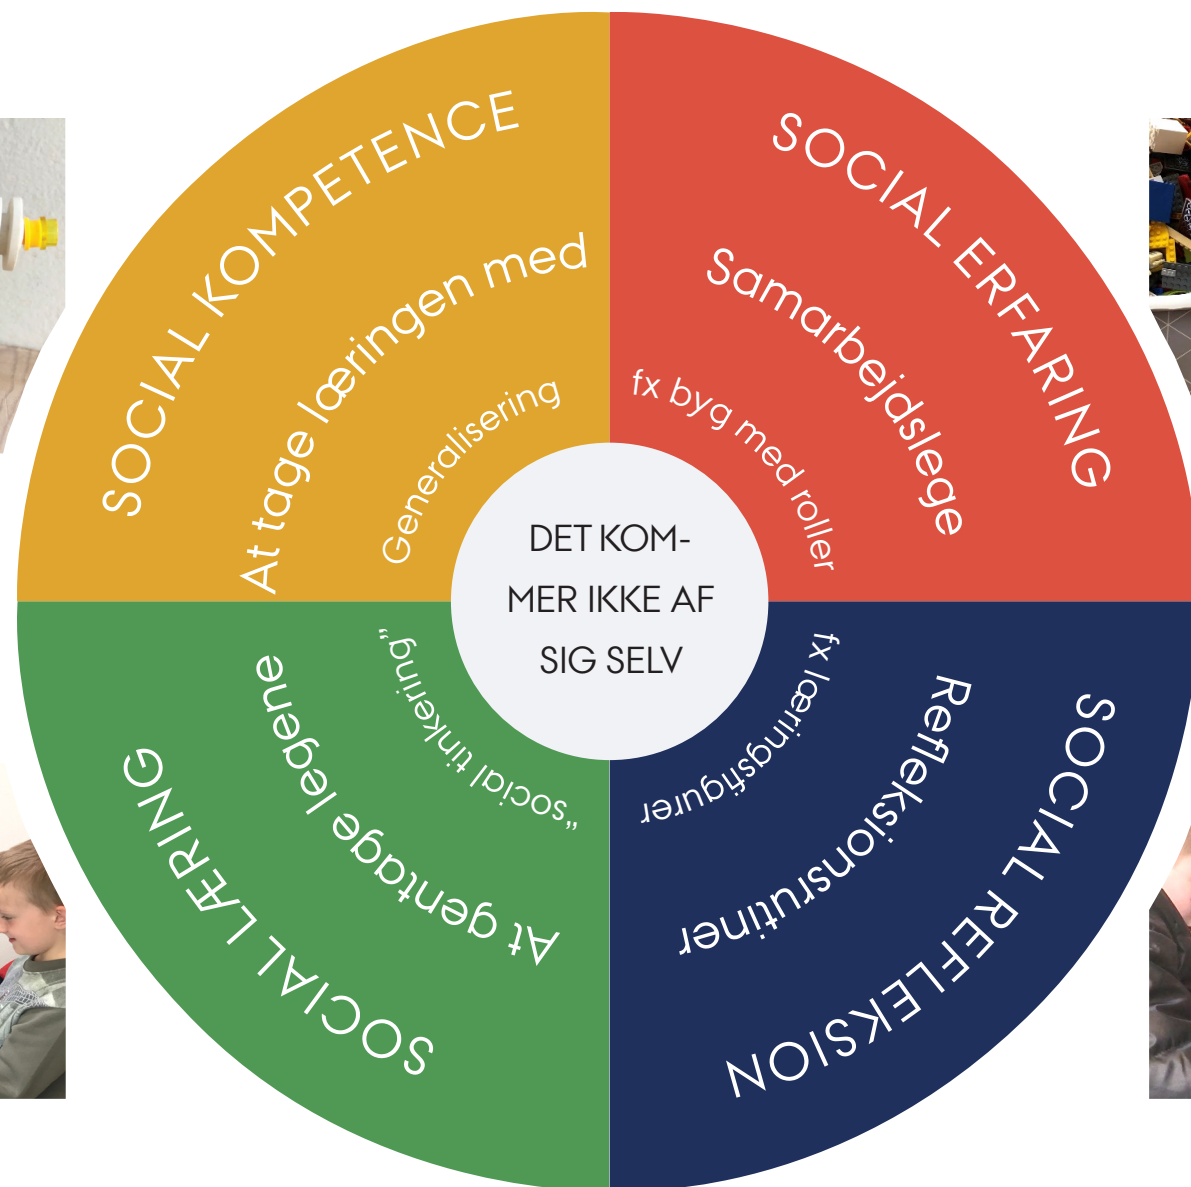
SOCIAL KOMPETENCE

At tage læringen med

Generalisering

SOCIAL ERFARING

Samarbejdslege

fx byg med roller

DET KOMMER IKKE AF SIG SELV

SOCIAL LÆRING

At gentage legene

"social tinkering"

SOCIAL REFLEKSION

Refleksionsrutiner

fx læringsfigurer